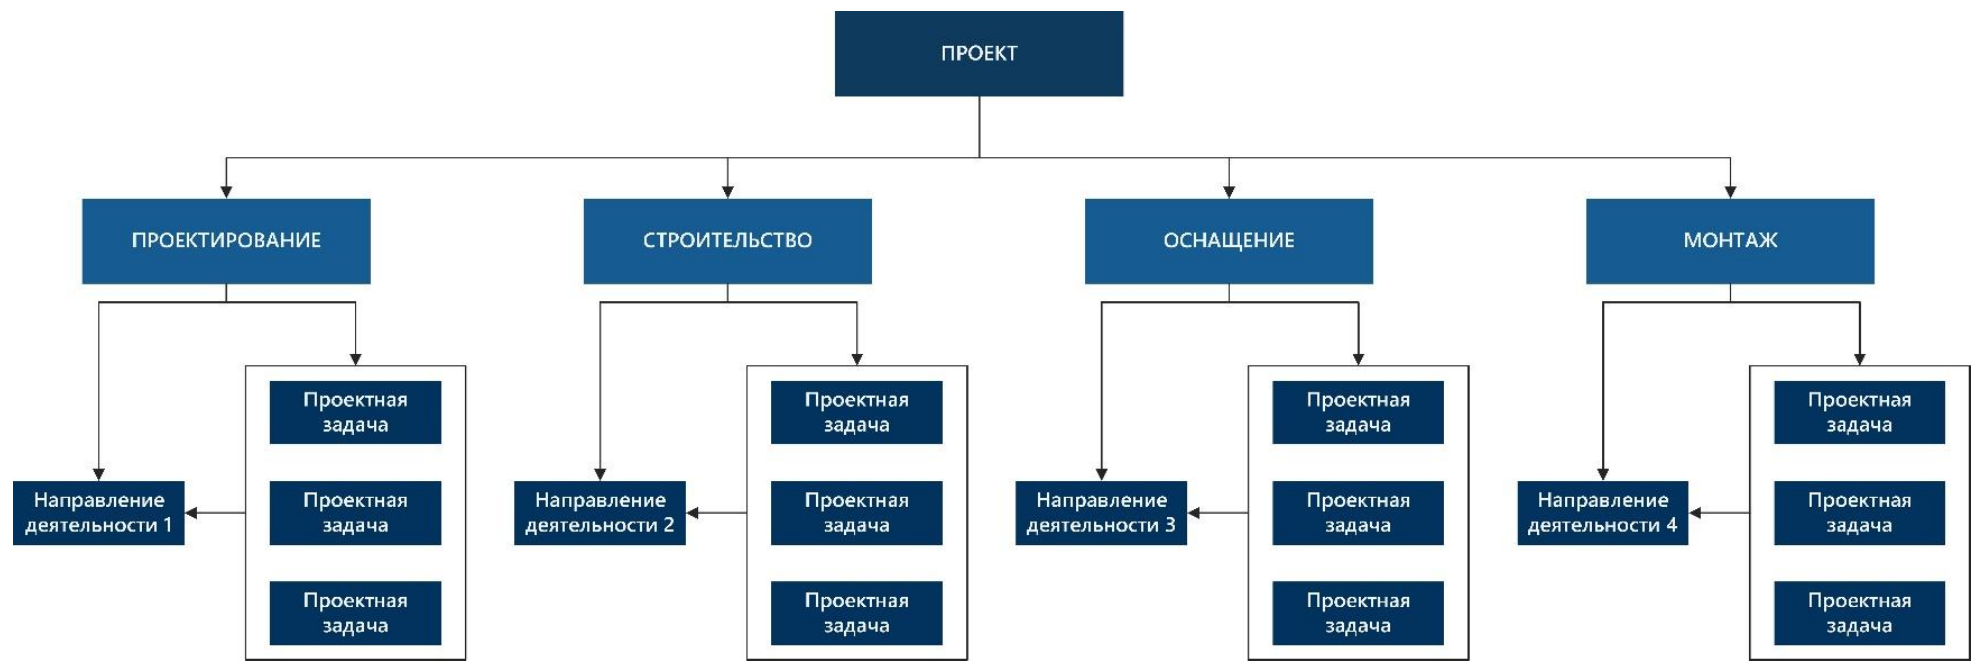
ПРОЕКТ

ПРОЕКТИРОВАНИЕ

Направление деятельности 1

Проектная задача

Проектная задача

Проектная задача

СТРОИТЕЛЬСТВО

Направление деятельности 2

Проектная задача

Проектная задача

Проектная задача

ОСНАЩЕНИЕ

Направление деятельности 3

Проектная задача

Проектная задача

Проектная задача

МОНТАЖ

Направление деятельности 4

Проектная задача

Проектная задача

Проектная задача